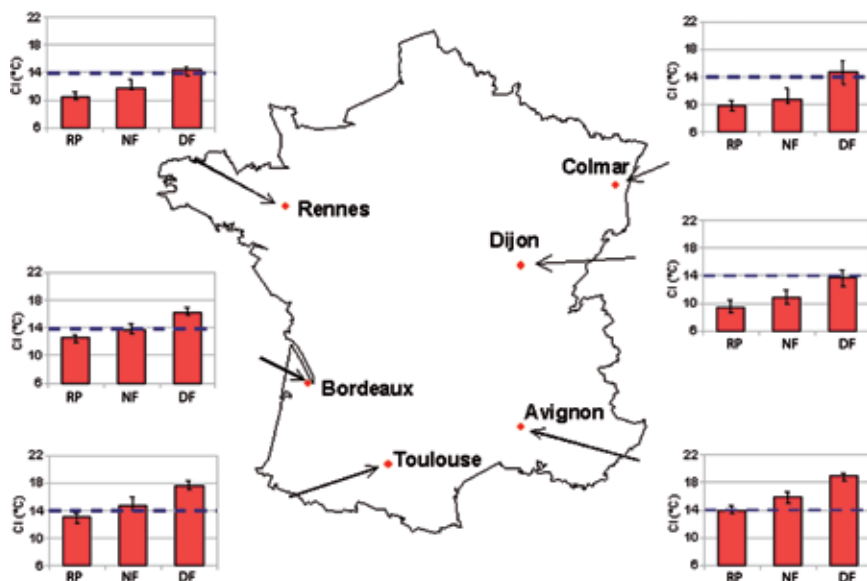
22
18
14
10
6
CI (°C)
RP NF DF

Rennes

22
18
14
10
6
CI (°C)
RP NF DF

Colmar

Dijon

22
18
14
10
6
CI (°C)
RP NF DF

22
18
14
10
6
CI (°C)
RP NF DF

Bordeaux

Avignon

Toulouse

22
18
14
10
6
CI (°C)
RP NF DF

22
18
14
10
6
CI (°C)
RP NF DF